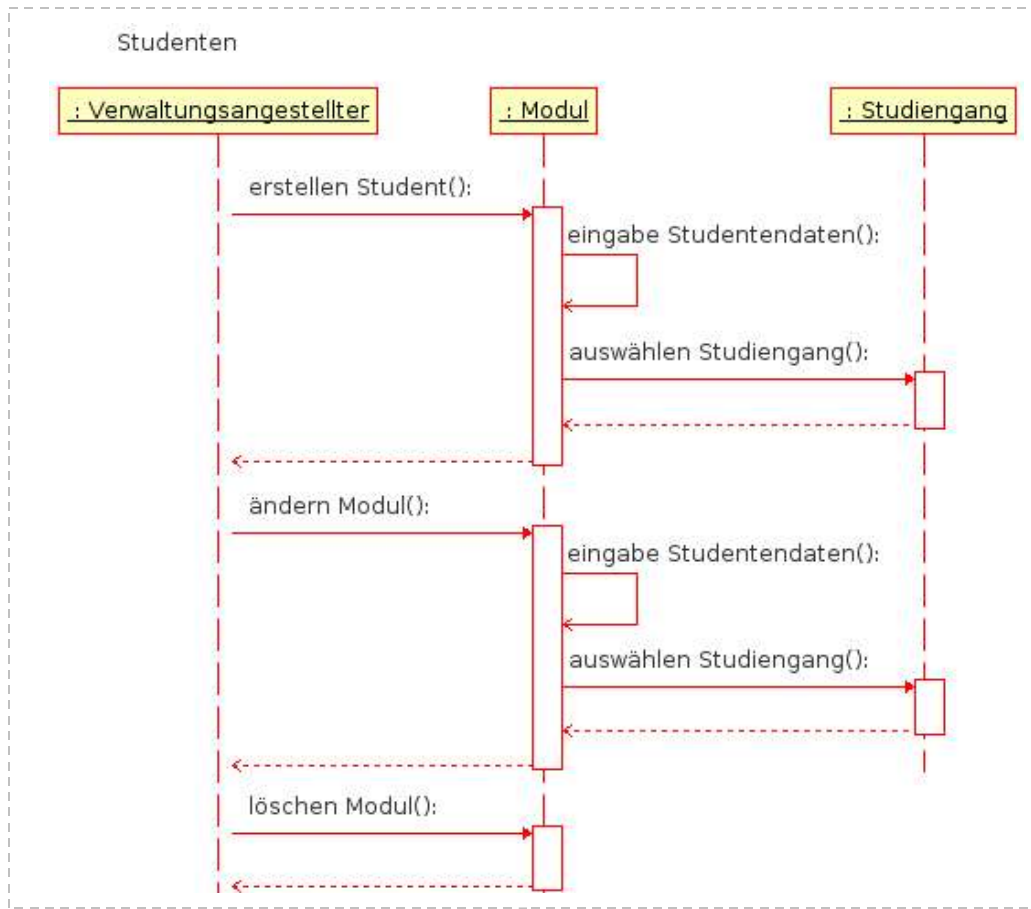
Studenten

: Verwaltungsangestellter

: Modul

: Studiengang

erstellen Student():

eingabe Studentendaten():

auswählen Studiengang():

ändern Modul():

eingabe Studentendaten():

auswählen Studiengang():

löschen Modul():